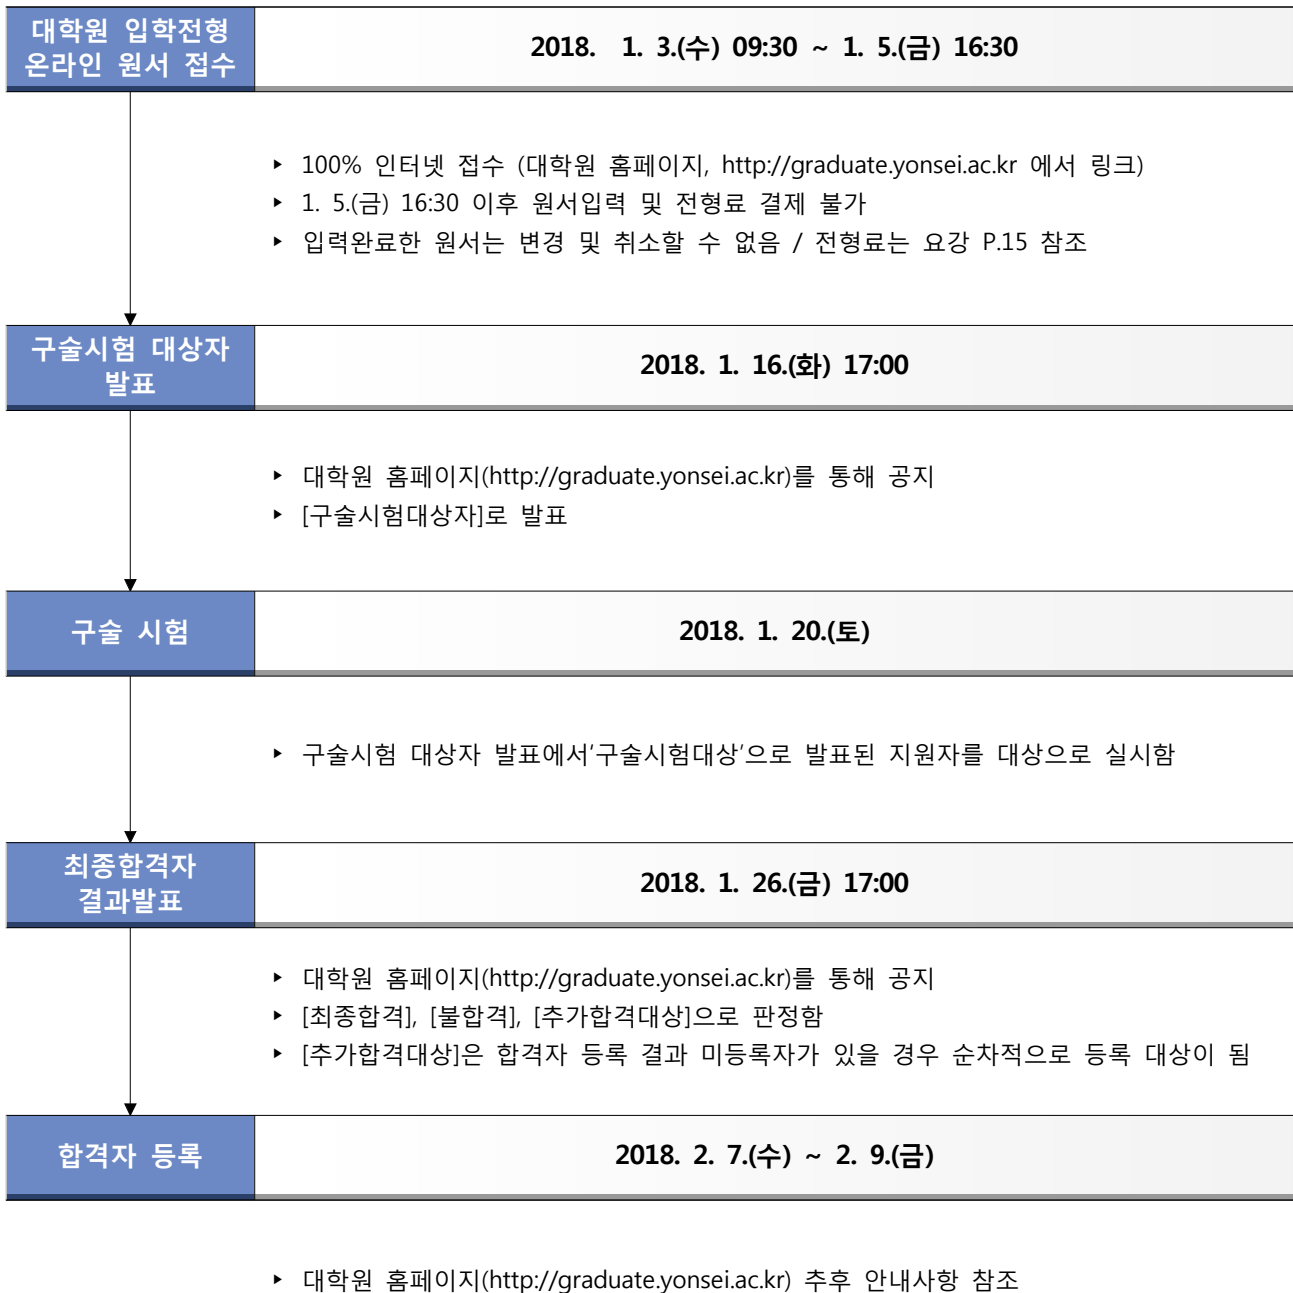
대학원 입학전형 온라인 원서 접수

2018. 1. 3.(수) 09:30 ~ 1. 5.(금) 16:30

‣ 100% 인터넷 접수 (대학원 홈페이지, http://graduate.yonsei.ac.kr 에서 링크)
‣ 1. 5.(금) 16:30 이후 원서입력 및 전형료 결제 불가
‣ 입력완료한 원서는 변경 및 취소할 수 없음 / 전형료는 요강 P.15 참조

구술시험 대상자 발표

2018. 1. 16.(화) 17:00

‣ 대학원 홈페이지(http://graduate.yonsei.ac.kr)를 통해 공지
‣ [구술시험대상자]로 발표

구술 시험

2018. 1. 20.(토)

‣ 구술시험 대상자 발표에서'구술시험대상'으로 발표된 지원자를 대상으로 실시함

최종합격자 결과발표

2018. 1. 26.(금) 17:00

‣ 대학원 홈페이지(http://graduate.yonsei.ac.kr)를 통해 공지
‣ [최종합격], [불합격], [추가합격대상]으로 판정함
‣ [추가합격대상]은 합격자 등록 결과 미등록자가 있을 경우 순차적으로 등록 대상이 됨

합격자 등록

2018. 2. 7.(수) ~ 2. 9.(금)

‣ 대학원 홈페이지(http://graduate.yonsei.ac.kr) 추후 안내사항 참조